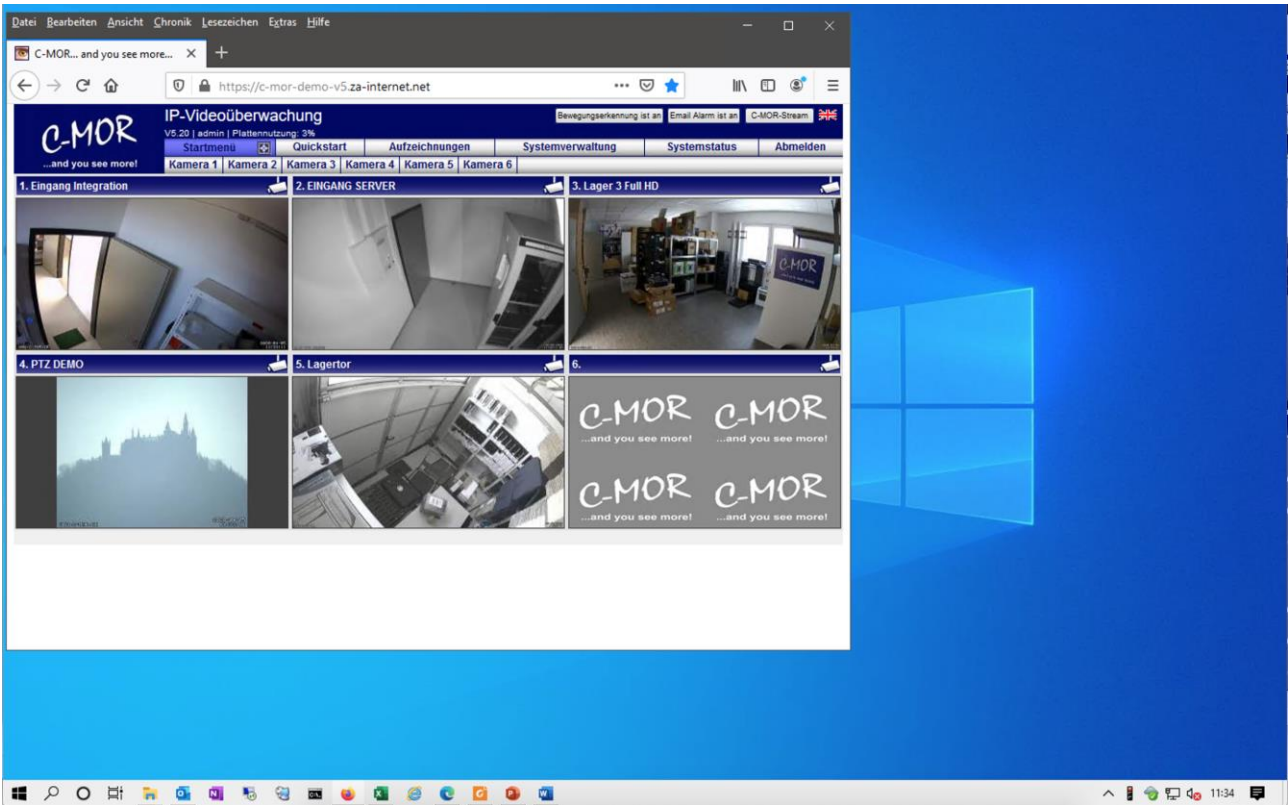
Datei Bearbeiten Ansicht Chronik Lesezeichen Extras Hilfe

C-MOR... and you see more... ×

https://c-mor-demo-v5.za-internet.net

C-MOR
...and you see more!

IP-Videoüberwachung
V5.20 | admin | Plattennutzung: 3%

Bewegungserkennung ist an | Email Alarm ist an | C-MOR-Stream

Startmenü | Quickstart | Aufzeichnungen | Systemverwaltung | Systemstatus | Abmelden

Kamera 1 | Kamera 2 | Kamera 3 | Kamera 4 | Kamera 5 | Kamera 6

1. Eingang Integration

2. EINGANG SERVER

3. Lager 3 Full HD

C-MOR

4. PTZ DEMO

5. Lagertor

6.

C-MOR
...and you see more!

C-MOR
...and you see more!

C-MOR
...and you see more!

C-MOR
...and you see more!

11:34